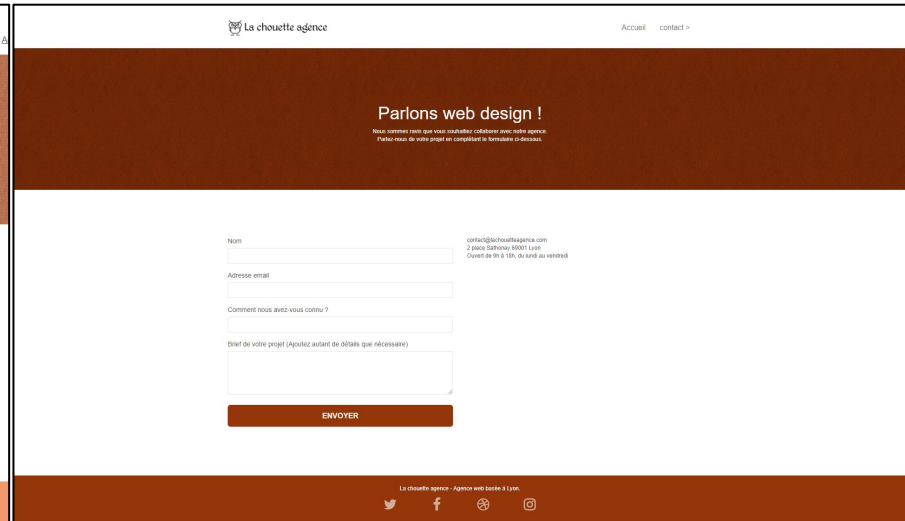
A

La chouette agence

Accueil contact >

Parlons web design !

Nous sommes ravis que vous souhaitiez collaborer avec notre agence. Parlez-nous de votre projet en complétant le formulaire ci-dessous.

Nom

Adresse email

Comment nous avez-vous connu ?

Brief de votre projet (Ajoutez autant de détails que nécessaire)

ENVOYER

contact@lachouetteagence.com
2 place Sathonay 69001 Lyon
Ouvert de 9h à 18h, du lundi au vendredi

La chouette agence - Agence web basée à Lyon.